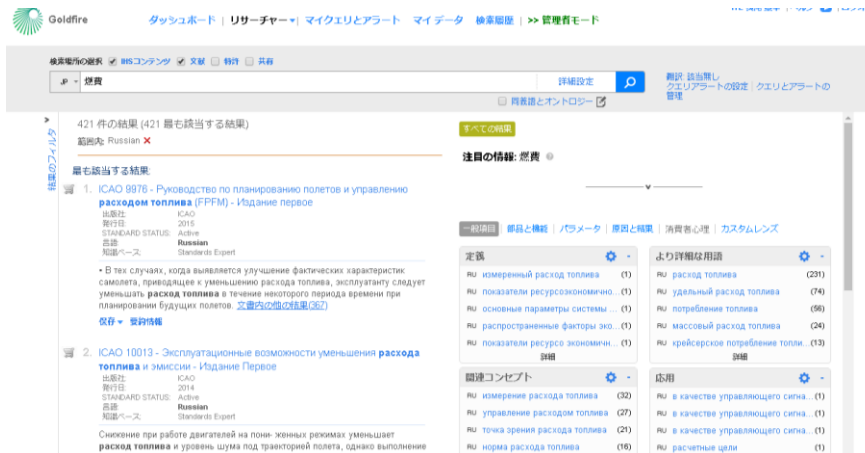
Goldfire

ダッシュボード | リサーチャー | マイクエリとアラート | マイ データ | 検索履歴 | >> 管理者モード

検索場所の選択 IHSコンテンツ 文献 特許 共有

JP 燃費

詳細設定

類義語とオントロジー

翻訳: 該当無し
クエリアラートの設定 | クエリとアラートの管理

検索のフィルタ

421 件の結果 (421 最も該当する結果)

範囲内: Russian ✕

最も該当する結果

1. ICAO 9976 - Руководство по планированию полетов и управлению **расходом топлива** (FPFM) - Издание первое

出版社: ICAO
発行日: 2015
STANDARD STATUS: Active
言語: **Russian**
知識ベース: Standards Expert

• В тех случаях, когда выявляется улучшение фактических характеристик самолета, приводящее к уменьшению расхода топлива, эксплуатанту следует уменьшать **расход топлива** в течение некоторого периода времени при планировании будущих полетов. 文書内の他の結果(367)

保存 要約情報

2. ICAO 10013 - Эксплуатационные возможности уменьшения **расхода топлива** и эмиссии - Издание Первое

出版社: ICAO
発行日: 2014
STANDARD STATUS: Active
言語: **Russian**
知識ベース: Standards Expert

Снижение при работе двигателей на пони- женных режимах уменьшает **расход топлива** и уровень шума под траекторией полета, однако выполнение

すべての結果

注目の情報: 燃費

一般項目 | 部品と機能 | パラメータ | 原因と結果 | 消費者心理 | カスタムレンズ

定義
RU измеренный расход топлива (1)
RU показатели ресурсосбережомично... (1)
RU основные параметры системы ... (1)
RU распространенные факторы эко... (1)
RU показатели ресурсо экономичн... (1)
詳細

より詳細な用語
RU расход топлива (231)
RU удельный расход топлива (74)
RU потребление топлива (56)
RU массовый расход топлива (24)
RU крейсерское потребление топли... (13)
詳細

関連コンセプト
RU измерение расхода топлива (32)
RU управление расходом топлива (27)
RU точка зрения расхода топлива (21)
RU норма расхода топлива (16)

応用
RU в качестве управляющего сигна... (1)
RU в качестве управляющего сигна... (1)
RU в качестве управляющего сигна... (1)
RU расчетные цели (1)